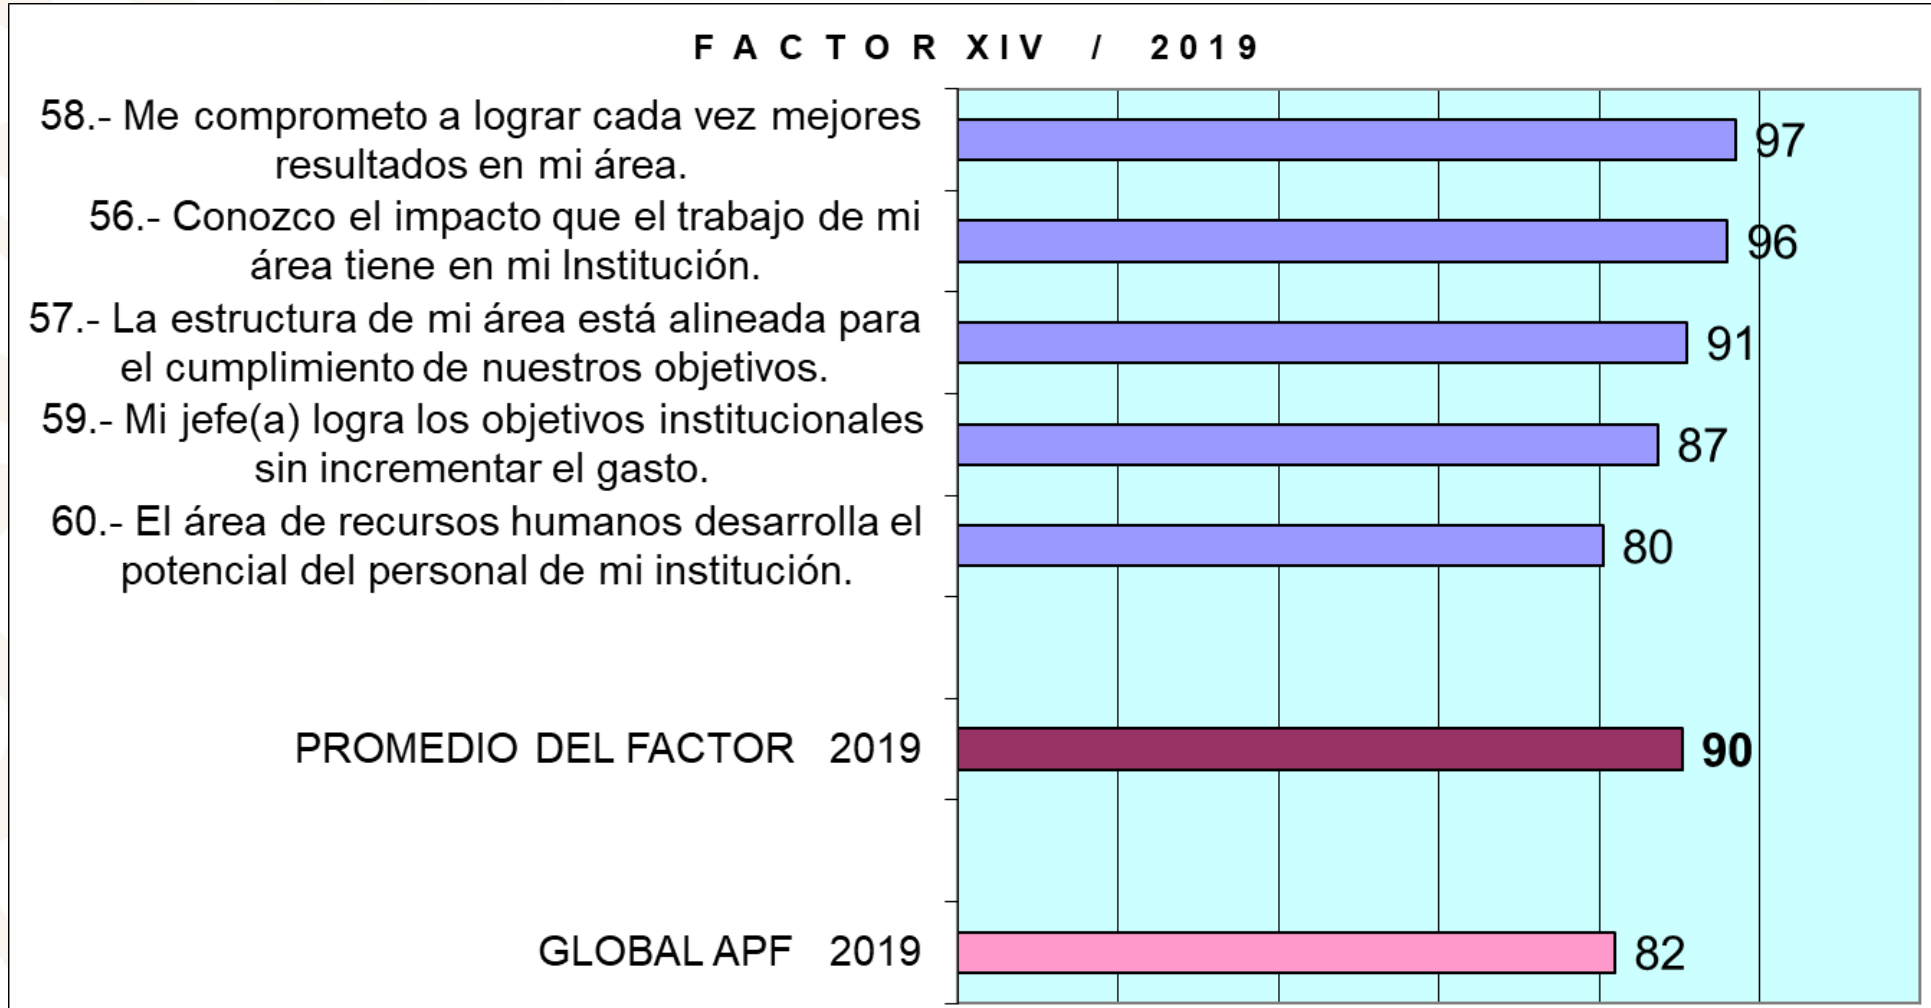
FACTOR XIV / 2019

58.- Me comprometo a lograr cada vez mejores resultados en mi área.
97

56.- Conozco el impacto que el trabajo de mi área tiene en mi Institución.
96

57.- La estructura de mi área está alineada para el cumplimiento de nuestros objetivos.
91

59.- Mi jefe(a) logra los objetivos institucionales sin incrementar el gasto.
87

60.- El área de recursos humanos desarrolla el potencial del personal de mi institución.
80

PROMEDIO DEL FACTOR 2019
90

GLOBAL APF 2019
82